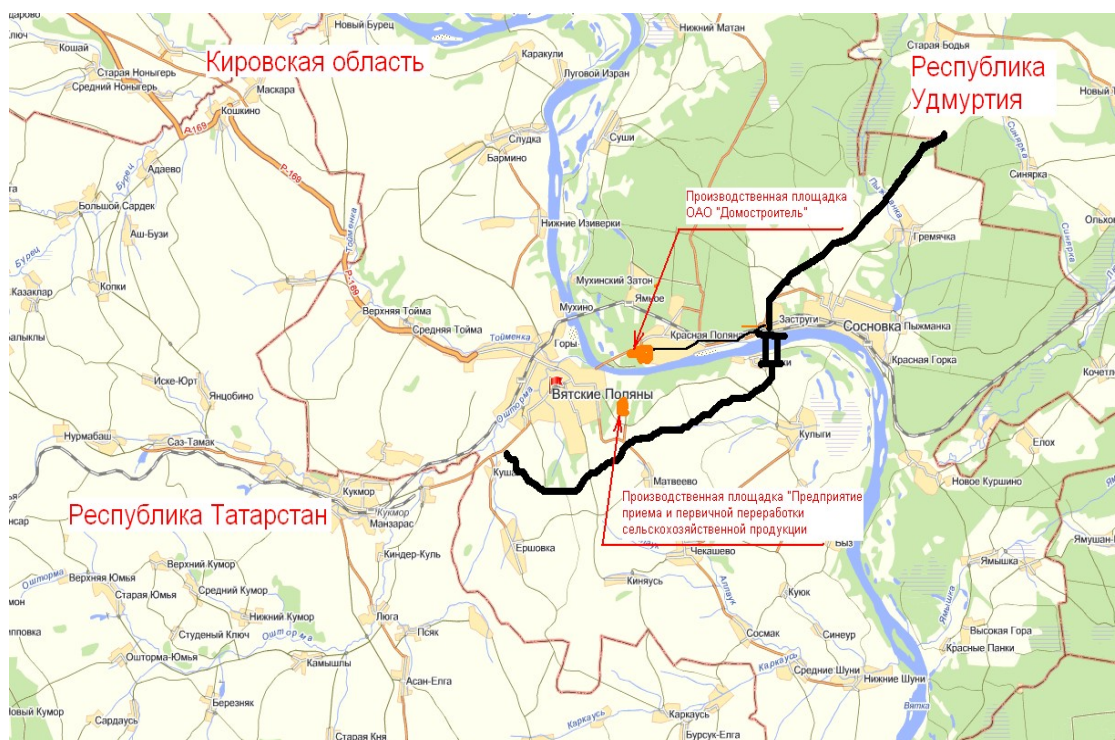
Кировская область

Республика Удмуртия

Республика Татарстан

Производственная площадка ОАО "Домостроитель"

Производственная площадка "Предприятие приема и первичной переработки сельскохозяйственной продукции

Новый Бурец
Нижний Матан
Старая Бодья
Новый
Кошай
Старая Нонъгерь
Средний Нонъгерь
Маскара
Кошкино
Каракули
Луговой Изран
Слудка
Суши
Бармино
Адаево
Большой Сардек
Аш-Бузи
Нижние Изиверки
Синярка
Ольхов
Гремячка
Мухинский Затон
Ямбое
Мухино
Казаклар
Копки
Верхняя Тойма
Средняя Тойма
Тойменка
Горы
Красная Поляна
Заструги
Сосновка
Пыжманка
Красная Горка
Кочетл
Вятские Поляны
Иске-Юрт
Янцобино
Кулыги
Нурмабаш
Саз-Тамак
Елох
Матвеево
Новое Куршино
Кукмор
Манзарас
Кушак
Киндер-Куль
Ершовка
Чекашево
Выз
Ямушан-Б
Ямышка
Кинязусь
Верхняя Юмья
Верхний Кумор
Старая Юмья
Средний Кумор
Нижний Кумор
Студеный Ключ
Оштома
Оштома-Юмья
Люга
Псяк
Кукж
Сосмак
Синеур
Высокая Гора
Красные Панки
Средние Шуни
Нижние Шуни
Камышлы
Асан-Елга
Березняк
Сардаусь
Каркаусь
Бурсук-Елга
Старая Кня
Нижний Кумор
Р-169
Вятка